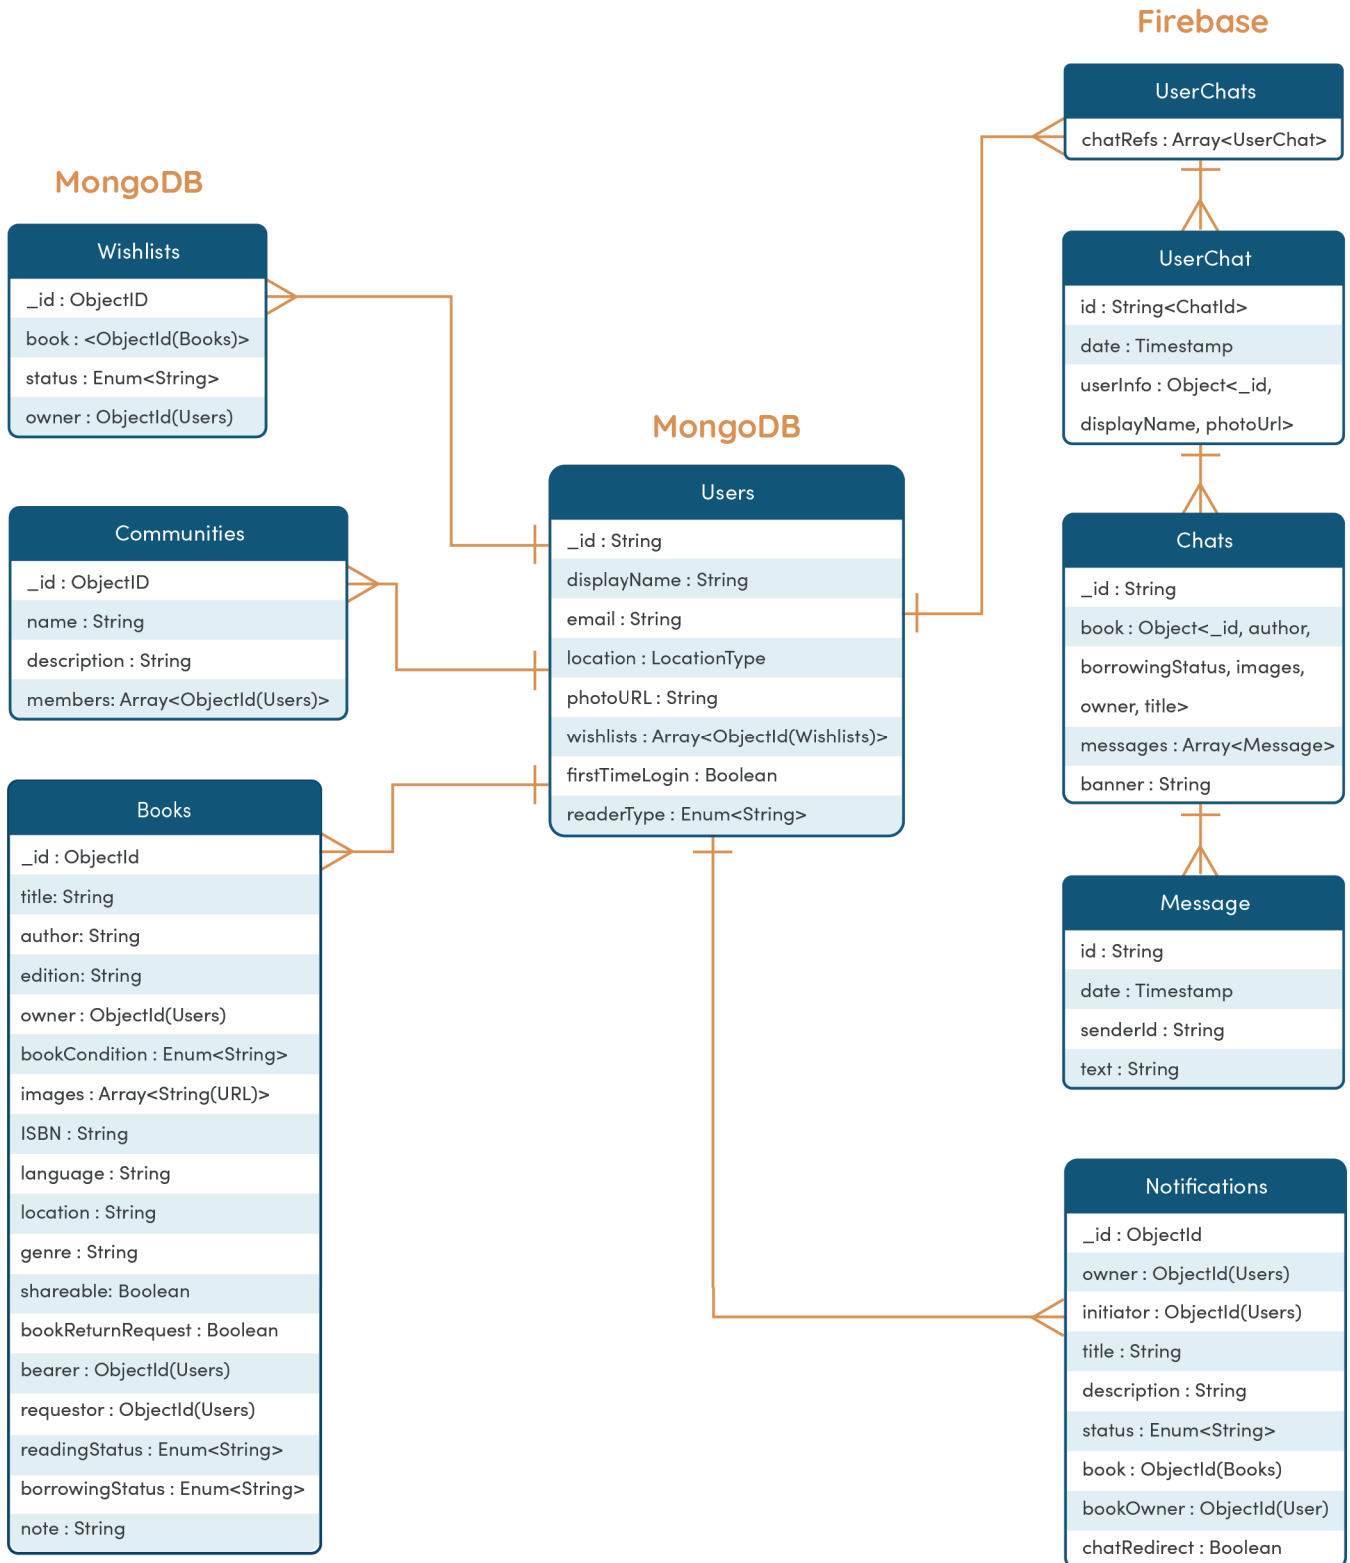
Firebase

UserChats
chatRefs : Array<UserChat>

UserChat
id : String<ChatId>
date : Timestamp
userInfo : Object<_id, displayName, photoUrl>

Chats
_id : String
book : Object<_id, author, borrowingStatus, images, owner, title>
messages : Array<Message>
banner : String

Message
id : String
date : Timestamp
senderId : String
text : String

MongoDB

Wishlists
_id : ObjectID
book : <ObjectId(Books)>
status : Enum<String>
owner : ObjectId(Users)

Communities
_id : ObjectID
name : String
description : String
members: Array<ObjectId(Users)>

Books
_id : ObjectId
title: String
author: String
edition: String
owner : ObjectId(Users)
bookCondition : Enum<String>
images : Array<String(URL)>
ISBN : String
language : String
location : String
genre : String
shareable: Boolean
bookReturnRequest : Boolean
bearer : ObjectId(Users)
requestor : ObjectId(Users)
readingStatus : Enum<String>
borrowingStatus : Enum<String>
note : String

MongoDB

Users
_id : String
displayName : String
email : String
location : LocationType
photoURL : String
wishlists : Array<ObjectId(Wishlists)>
firstTimeLogin : Boolean
readerType : Enum<String>

Notifications
_id : ObjectId
owner : ObjectId(Users)
initiator : ObjectId(Users)
title : String
description : String
status : Enum<String>
book : ObjectId(Books)
bookOwner : ObjectId(User)
chatRedirect : Boolean